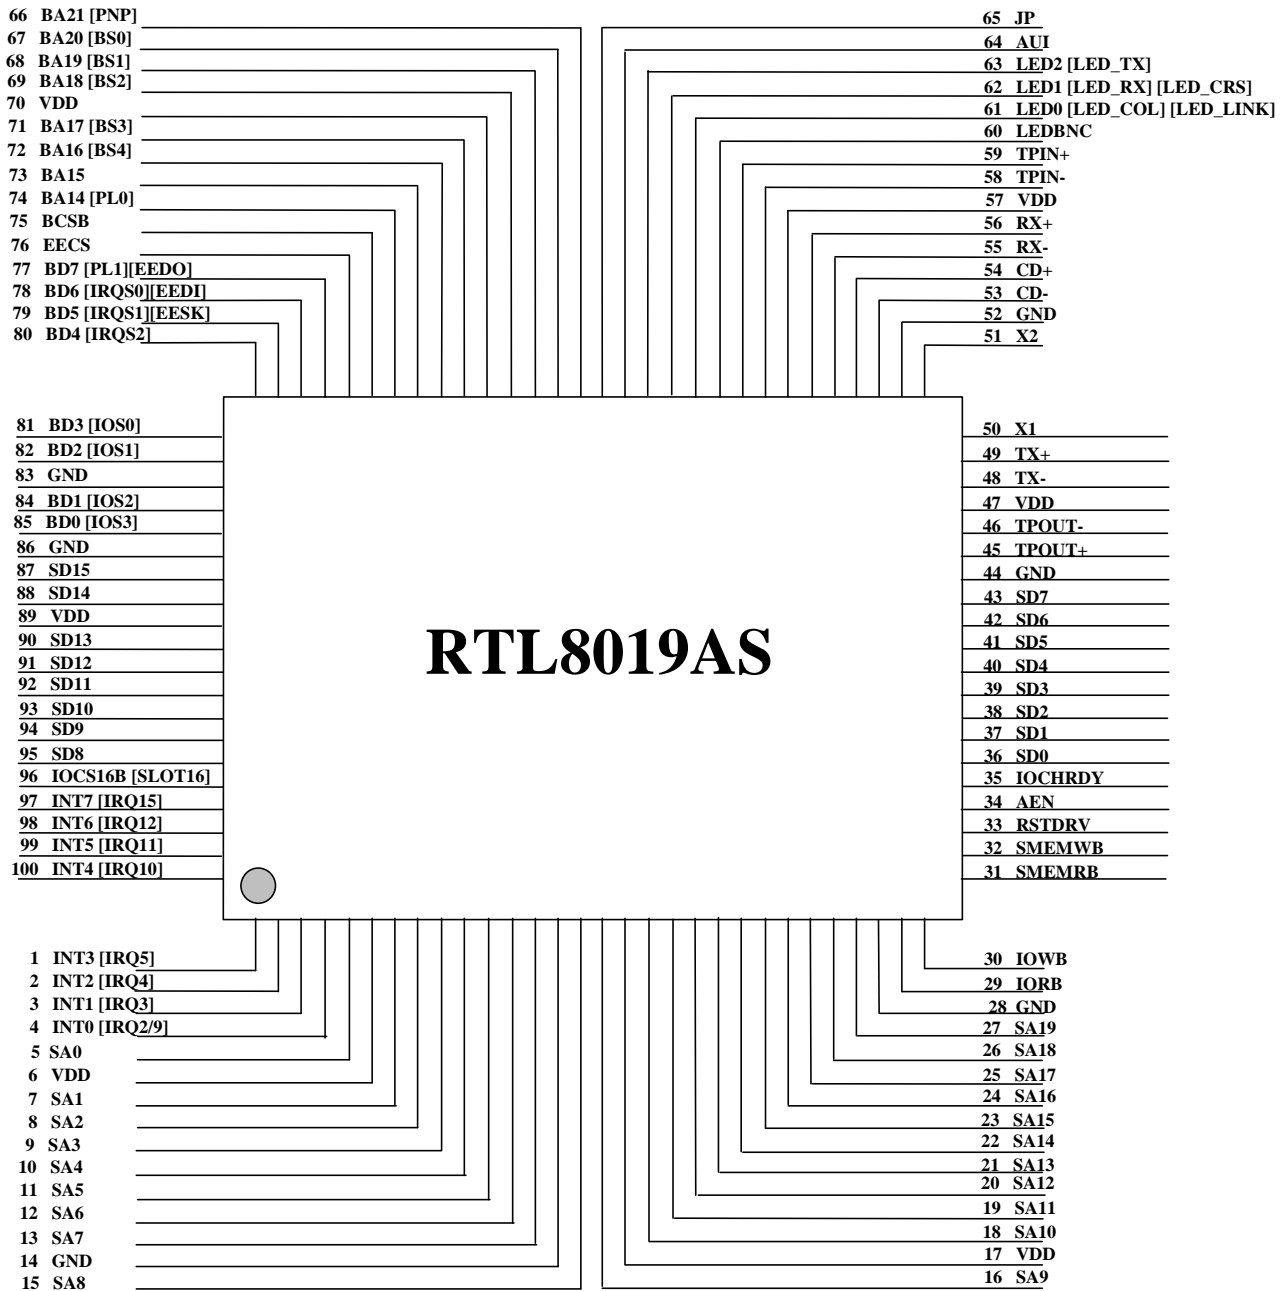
66 BA21 [PNP]
67 BA20 [BS0]
68 BA19 [BS1]
69 BA18 [BS2]
70 VDD
71 BA17 [BS3]
72 BA16 [BS4]
73 BA15
74 BA14 [PL0]
75 BCSB
76 EECS
77 BD7 [PL1][EEDO]
78 BD6 [IRQS0][EEDI]
79 BD5 [IRQS1][EESK]
80 BD4 [IRQS2]

65 JP
64 AUI
63 LED2 [LED_TX]
62 LED1 [LED_RX] [LED_CRS]
61 LED0 [LED_COL] [LED_LINK]
60 LEDBNC
59 TPIN+
58 TPIN-
57 VDD
56 RX+
55 RX-
54 CD+
53 CD-
52 GND
51 X2

81 BD3 [IOS0]
82 BD2 [IOS1]
83 GND
84 BD1 [IOS2]
85 BD0 [IOS3]
86 GND
87 SD15
88 SD14
89 VDD
90 SD13
91 SD12
92 SD11
93 SD10
94 SD9
95 SD8
96 IOCS16B [SLOT16]
97 INT7 [IRQ15]
98 INT6 [IRQ12]
99 INT5 [IRQ11]
100 INT4 [IRQ10]

RTL8019AS

50 X1
49 TX+
48 TX-
47 VDD
46 TPOUT-
45 TPOUT+
44 GND
43 SD7
42 SD6
41 SD5
40 SD4
39 SD3
38 SD2
37 SD1
36 SD0
35 IOCHRDY
34 AEN
33 RSTDRV
32 SMEMWB
31 SMEMRB

1 INT3 [IRQ5]
2 INT2 [IRQ4]
3 INT1 [IRQ3]
4 INT0 [IRQ2/9]
5 SA0
6 VDD
7 SA1
8 SA2
9 SA3
10 SA4
11 SA5
12 SA6
13 SA7
14 GND
15 SA8

30 IOWB
29 IORB
28 GND
27 SA19
26 SA18
25 SA17
24 SA16
23 SA15
22 SA14
21 SA13
20 SA12
19 SA11
18 SA10
17 VDD
16 SA9